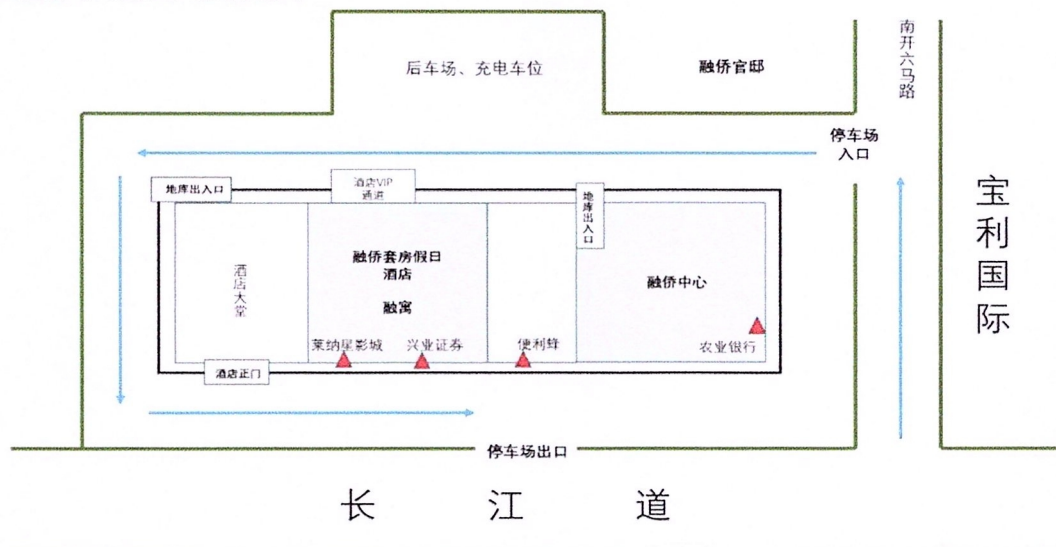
后车场、充电车位

融侨官邸

南开六马路

停车场入口

地库出入口

酒店VIP通道

地库出入口

宝利国际

酒店大堂

融侨套房假日酒店

融寓

融侨中心

莱纳星影城

兴业证券

便利蜂

农业银行

酒店正门

停车场出口

长　江　道